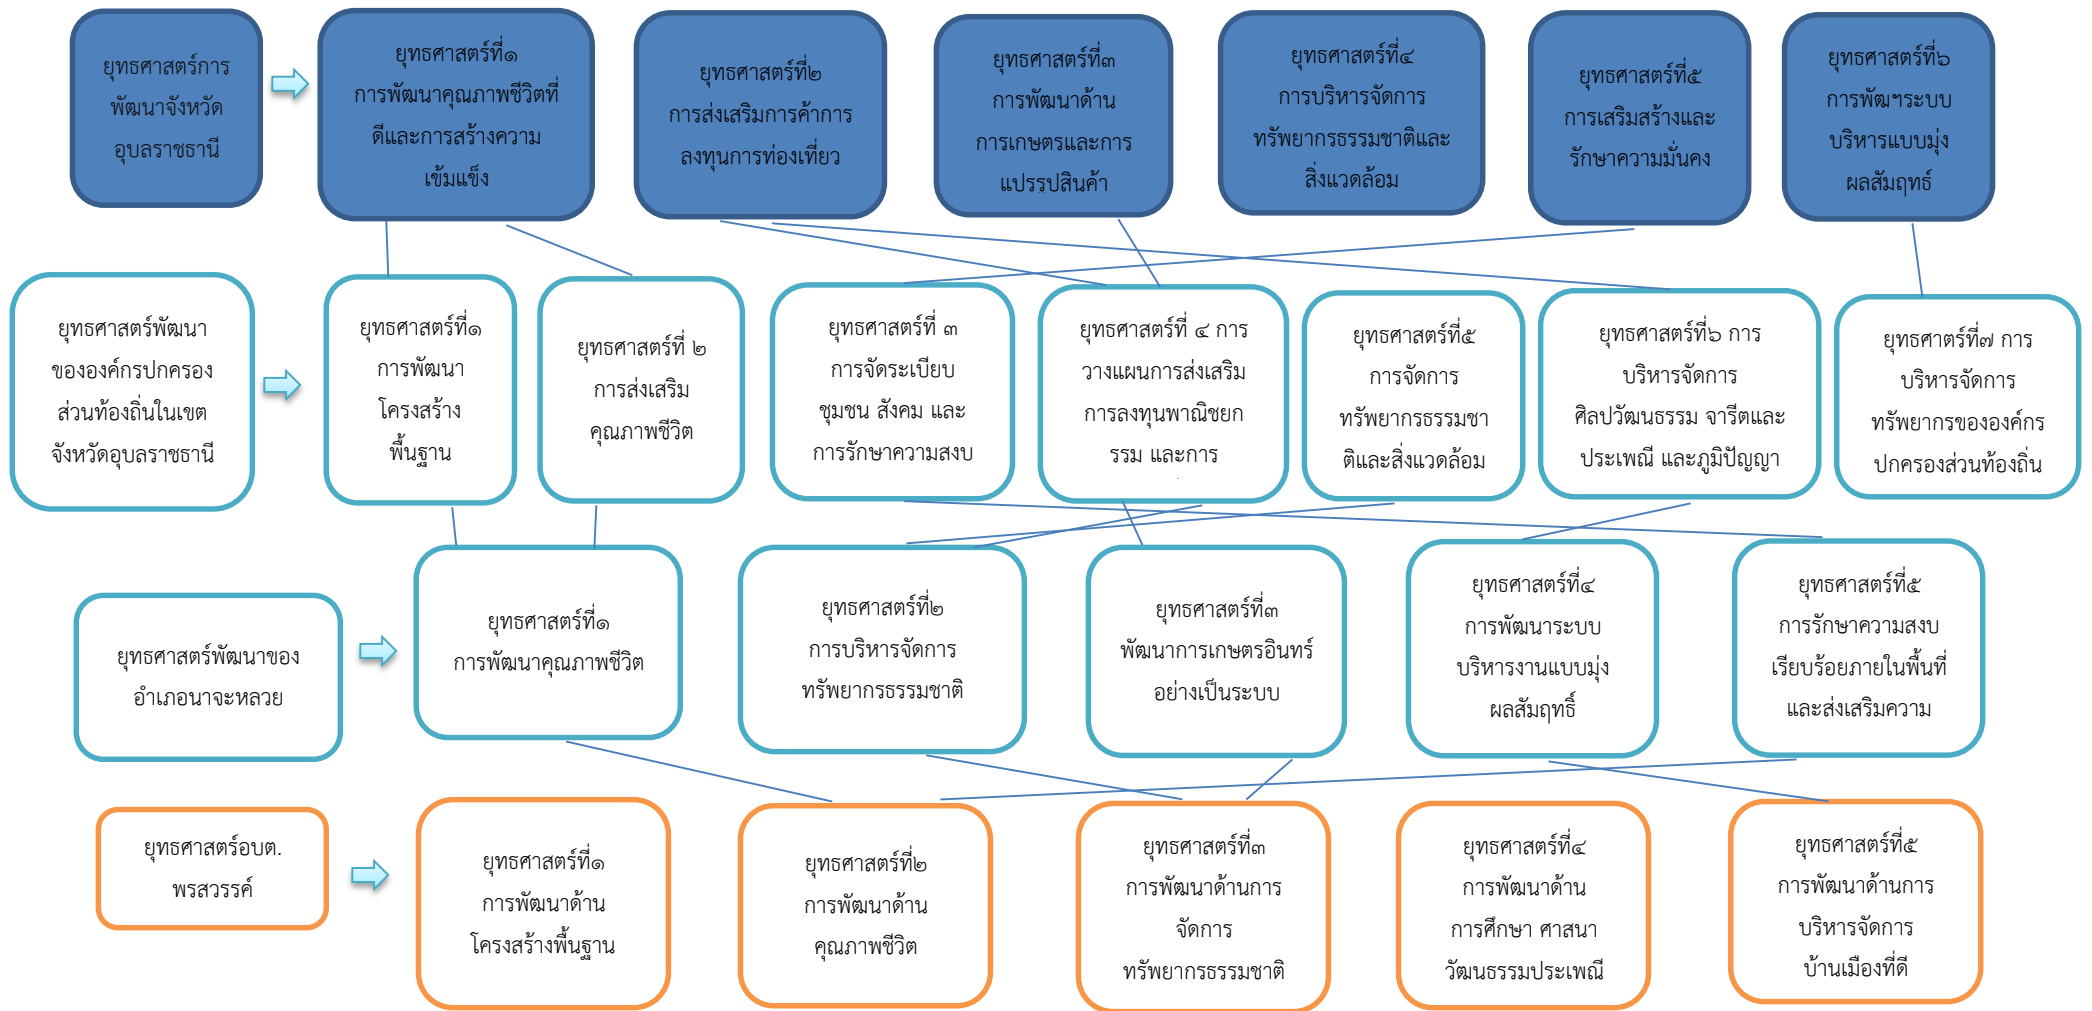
ยุทธศาสตร์การพัฒนาจังหวัดอุบลราชธานี

ยุทธศาสตร์ที่๑ การพัฒนาคุณภาพชีวิตที่ดีและการสร้างความเข้มแข็ง

ยุทธศาสตร์ที่๒ การส่งเสริมการค้าการลงทุนการท่องเที่ยว

ยุทธศาสตร์ที่๓ การพัฒนาด้านการเกษตรและการแปรรูปสินค้า

ยุทธศาสตร์ที่๔ การบริหารจัดการทรัพยากรธรรมชาติและสิ่งแวดล้อม

ยุทธศาสตร์ที่๕ การเสริมสร้างและรักษาความมั่นคง

ยุทธศาสตร์ที่๖ การพัฒฯระบบบริหารแบบมุ่งผลสัมฤทธ์

ยุทธศาสตร์พัฒนาขององค์กรปกครองส่วนท้องถิ่นในเขตจังหวัดอุบลราชธานี

ยุทธศาสตร์ที่๑ การพัฒนาโครงสร้างพื้นฐาน

ยุทธศาสตร์ที่ ๒ การส่งเสริมคุณภาพชีวิต

ยุทธศาสตร์ที่ ๓ การจัดระเบียบชุมชน สังคม และการรักษาความสงบ

ยุทธศาสตร์ที่ ๔ การวางแผนการส่งเสริมการลงทุนพาณิชยกรรม และการ

ยุทธศาสตร์ที่๕ การจัดการทรัพยากรธรรมชาติและสิ่งแวดล้อม

ยุทธศาสตร์ที่๖ การบริหารจัดการศิลปวัฒนธรรม จารีตและประเพณี และภูมิปัญญา

ยุทธศาตร์ที่๗ การบริหารจัดการทรัพยากรขององค์กรปกครองส่วนท้องถิ่น

ยุทธศาสตร์พัฒนาของอำเภอนาจะหลวย

ยุทธศาสตร์ที่๑ การพัฒนาคุณภาพชีวิต

ยุทธศาสตร์ที่๒ การบริหารจัดการทรัพยากรธรรมชาติ

ยุทธศาสตร์ที่๓ พัฒนาการเกษตรอินทร์อย่างเป็นระบบ

ยุทธศาสตร์ที่๔ การพัฒนาระบบบริหารงานแบบมุ่งผลสัมฤทธิ์

ยุทธศาสตร์ที่๕ การรักษาความสงบเรียบร้อยภายในพื้นที่และส่งเสริมความ

ยุทธศาสตร์อบต.พรสวรรค์

ยุทธศาสตร์ที่๑ การพัฒนาด้านโครงสร้างพื้นฐาน

ยุทธศาสตร์ที่๒ การพัฒนาด้านคุณภาพชีวิต

ยุทธศาสตร์ที่๓ การพัฒนาด้านการจัดการทรัพยากรธรรมชาติ

ยุทธศาสตร์ที่๔ การพัฒนาด้านการศึกษา ศาสนา วัฒนธรรมประเพณี

ยุทธศาสตร์ที่๕ การพัฒนาด้านการบริหารจัดการบ้านเมืองที่ดี